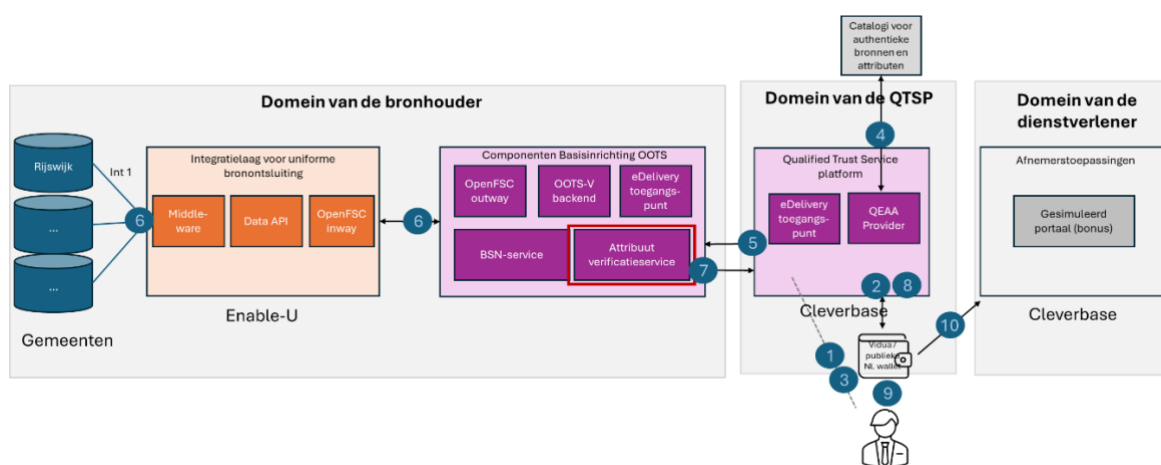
Catalogi voor authentieke bronnen en attributen

Domein van de bronhouder

Domein van de QTSP

Domein van de dienstverlener

Rijswijk

Int 1

...

...

6

Integratielaag voor uniforme bronontsluiting

Middle-ware

Data API

OpenFSC inway

6

Componenten Basisinrichting OOTS

OpenFSC outway

OOTS-V backend

eDelivery toegangs-punt

BSN-service

Attribuut verificatieservice

7

5

4

Qualified Trust Service platform

eDelivery toegangs-punt

QEAA Provider

2

8

Afnemerstoepassingen

Gesimuleerd portaal (bonus)

Enable-U

Gemeenten

Cleverbase

Cleverbase

10

Vidua / publieke NL wallet

1

3

9